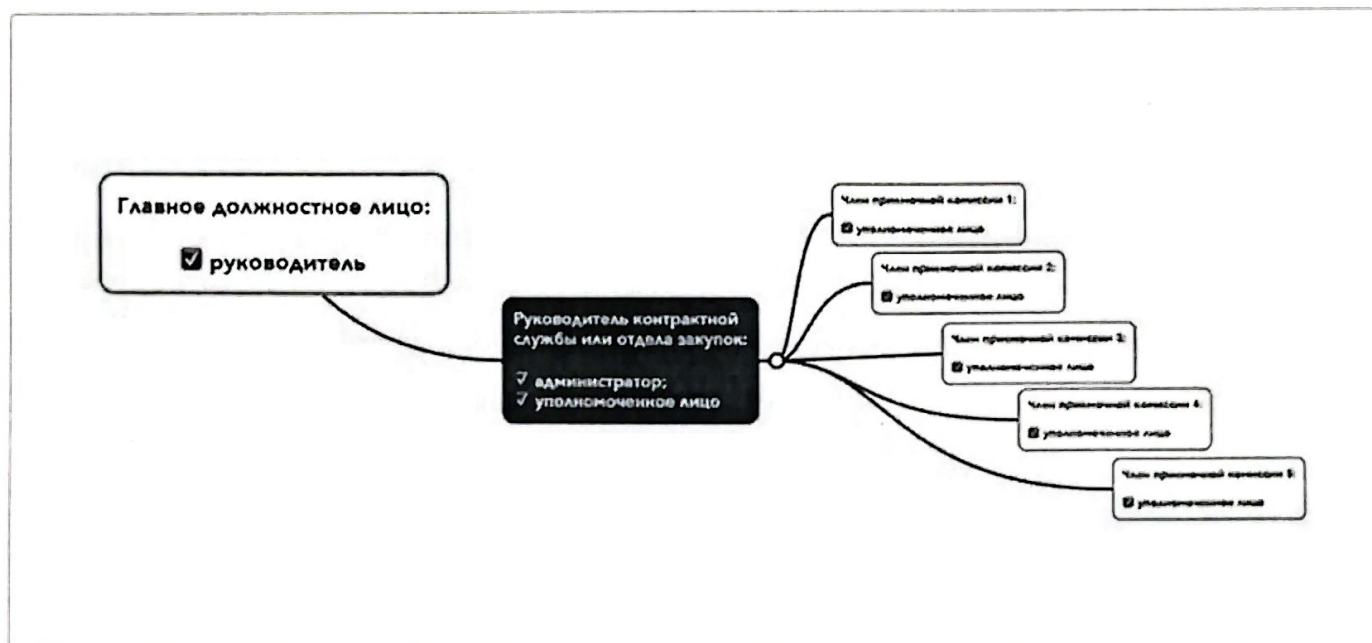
Главное должностное лицо:

☑ руководитель

Руководитель контрактной службы или отдела закупок:

✓ администратор;
✓ уполномоченное лицо

Член приемочной комиссии 1:

☑ уполномоченное лицо

Член приемочной комиссии 2:

☑ уполномоченное лицо

Член приемочной комиссии 3:

☑ уполномоченное лицо

Член приемочной комиссии 4:

☑ уполномоченное лицо

Член приемочной комиссии 5:

☑ уполномоченное лицо